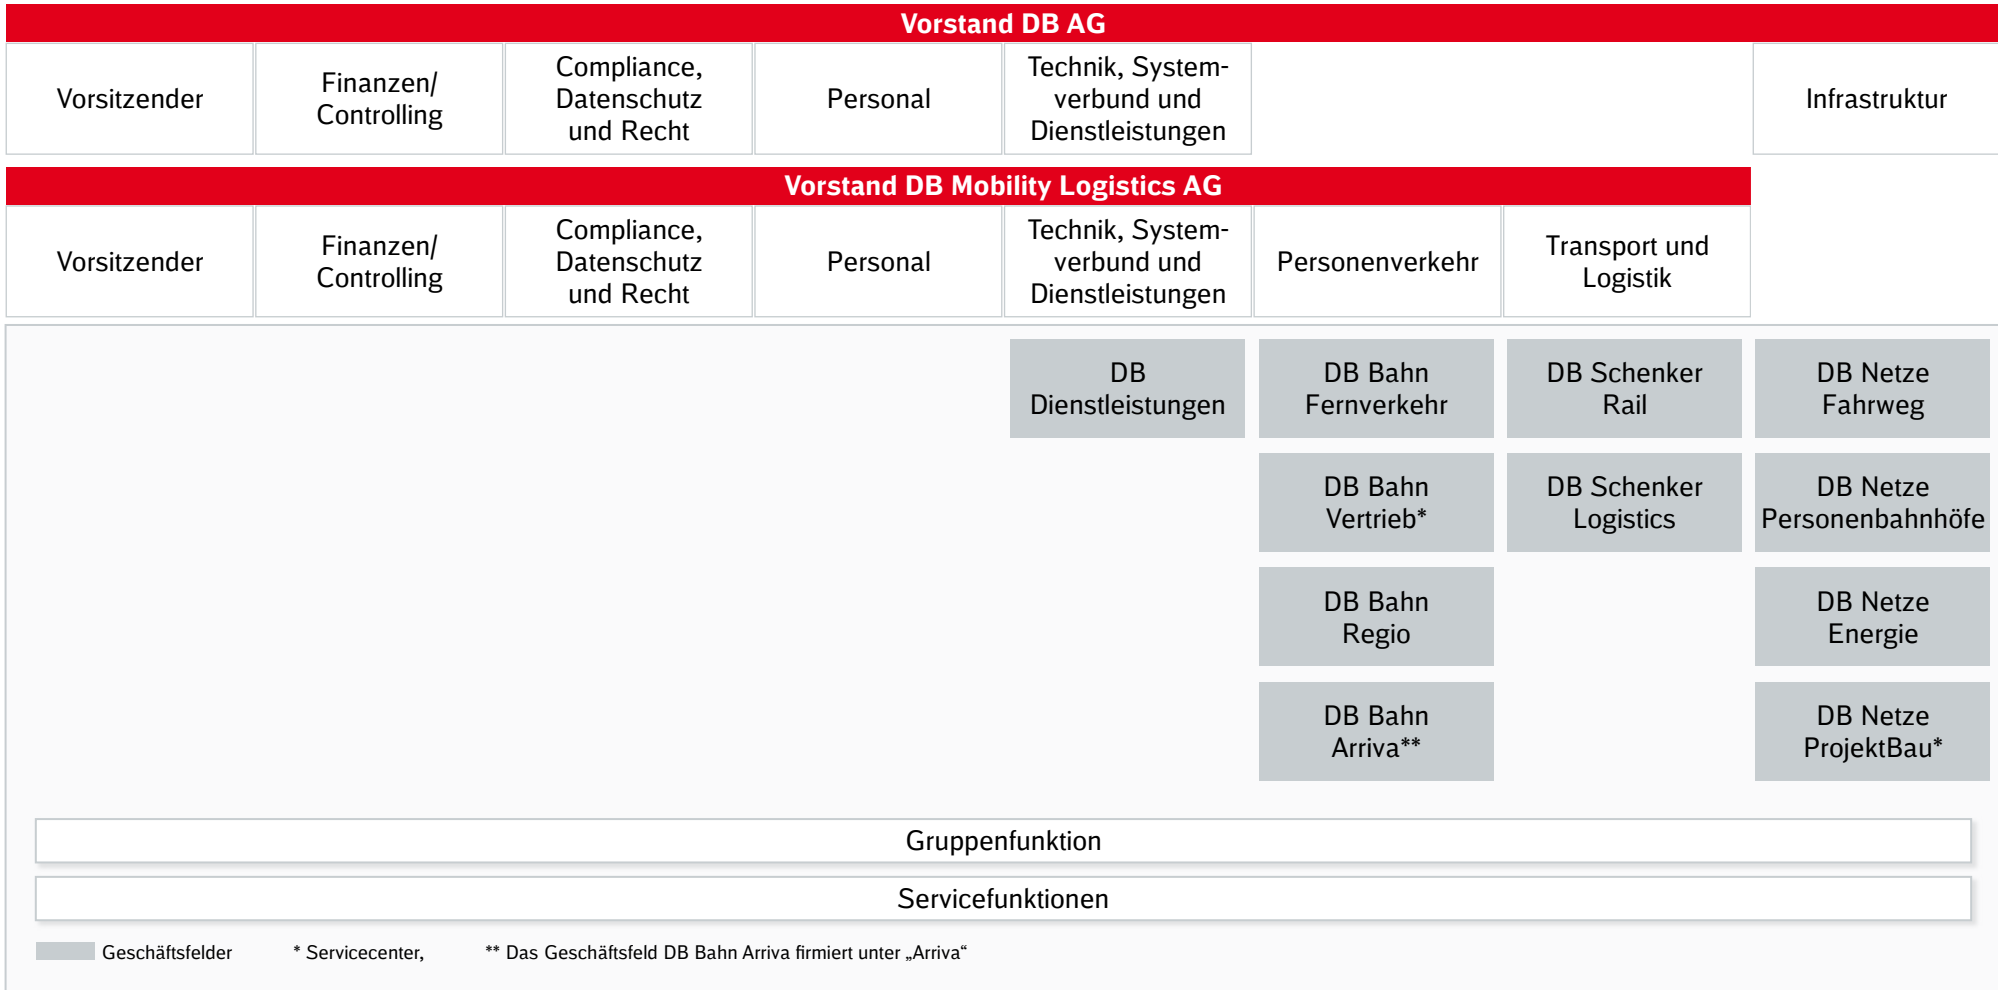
Vorstand DB AG

| Vorsitzender | Finanzen/ Controlling | Compliance, Datenschutz und Recht | Personal | Technik, Systemverbund und Dienstleistungen | | | Infrastruktur |
|---|---|---|---|---|---|---|---|

Vorstand DB Mobility Logistics AG

| Vorsitzender | Finanzen/ Controlling | Compliance, Datenschutz und Recht | Personal | Technik, Systemverbund und Dienstleistungen | Personenverkehr | Transport und Logistik |
|---|---|---|---|---|---|---|

DB Dienstleistungen

DB Bahn Fernverkehr

DB Bahn Vertrieb*

DB Bahn Regio

DB Bahn Arriva**

DB Schenker Rail

DB Schenker Logistics

DB Netze Fahrweg

DB Netze Personenbahnhöfe

DB Netze Energie

DB Netze ProjektBau*

Gruppenfunktion

Servicefunktionen

Geschäftsfelder * Servicecenter, ** Das Geschäftsfeld DB Bahn Arriva firmiert unter „Arriva“